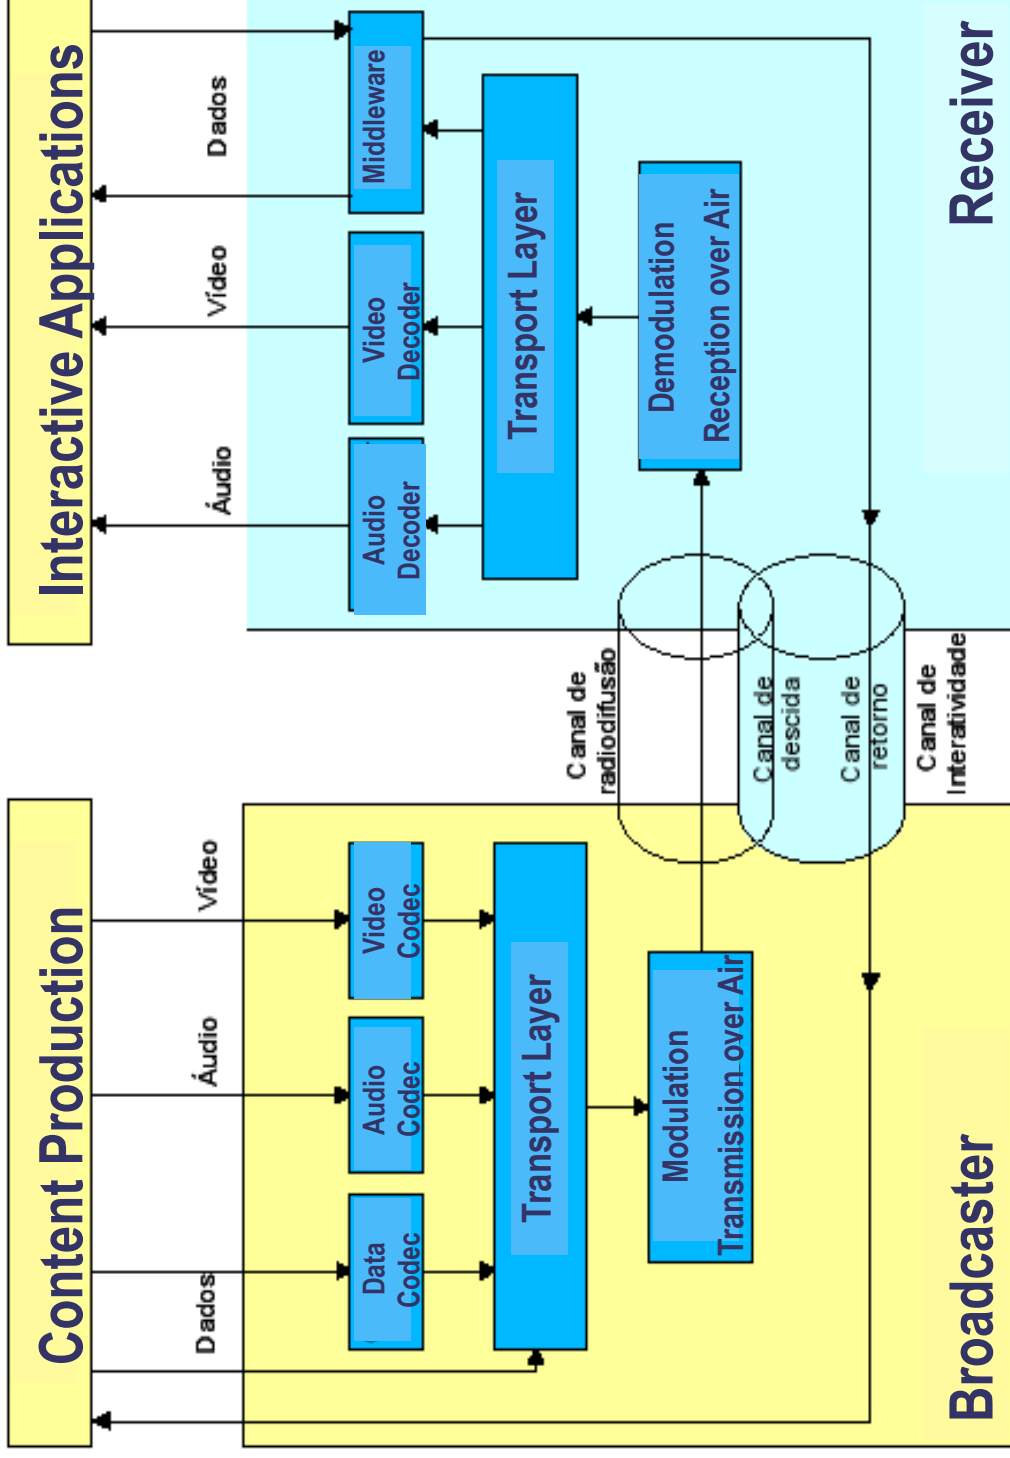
Interactive Applications

Dados

Vídeo

Áudio

Middleware

Video Decoder

Audio Decoder

Transport Layer

Demodulation Reception over Air

Receiver

Canal de radiodifusão

Canal de descida

Canal de retorno

Canal de interatividade

Content Production

Vídeo

Áudio

Dados

Video Codec

Audio Codec

Data Codec

Transport Layer

Modulation Transmission over Air

Broadcaster